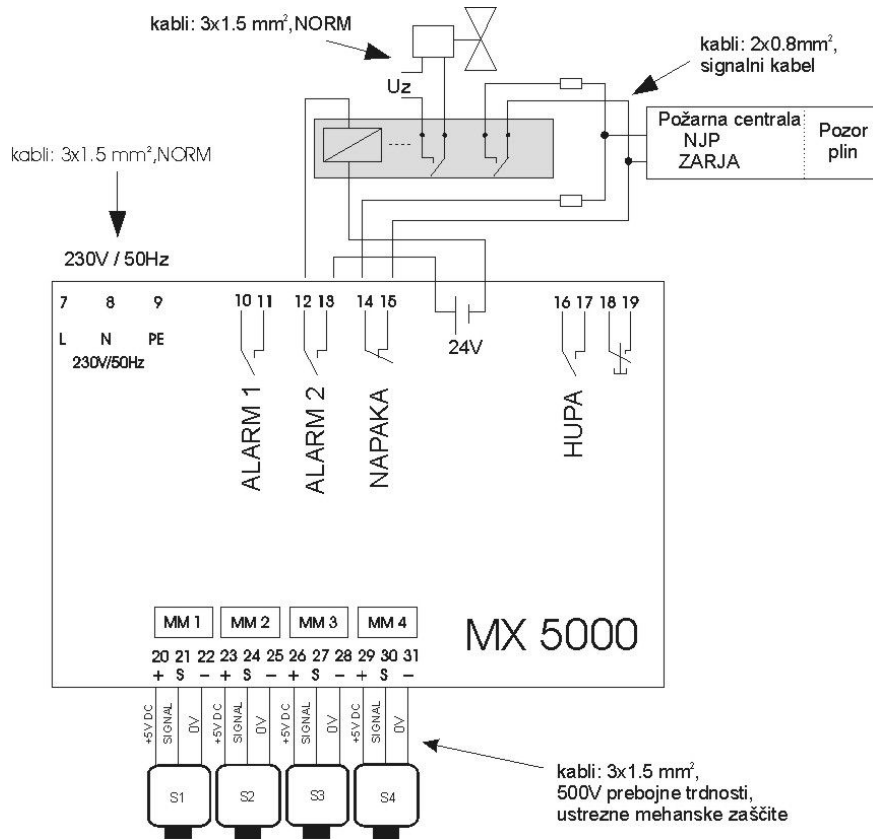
kabli: 3x1.5 mm², NORM

kabli: 2x0.8mm², signalni kabel

Uz

Požarna centrala NJP ZARJA

Pozor plin

kabli: 3x1.5 mm², NORM

230V / 50Hz

7 8 9

L N PE

230V/50Hz

10 11 12 13 14 15

24V

16 17 18 19

ALARM 1

ALARM 2

NAPAKA

HUPA

MM 1 MM 2 MM 3 MM 4

MX 5000

20 21 22 23 24 25 26 27 28 29 30 31

+ S – + S – + S – + S –

+5V DC SIGNAL 0V +5V DC SIGNAL 0V +5V DC SIGNAL 0V +5V DC SIGNAL 0V

S1 S2 S3 S4

kabli: 3x1.5 mm², 500V prebojne trdnosti, ustrezne mehanske zaščite